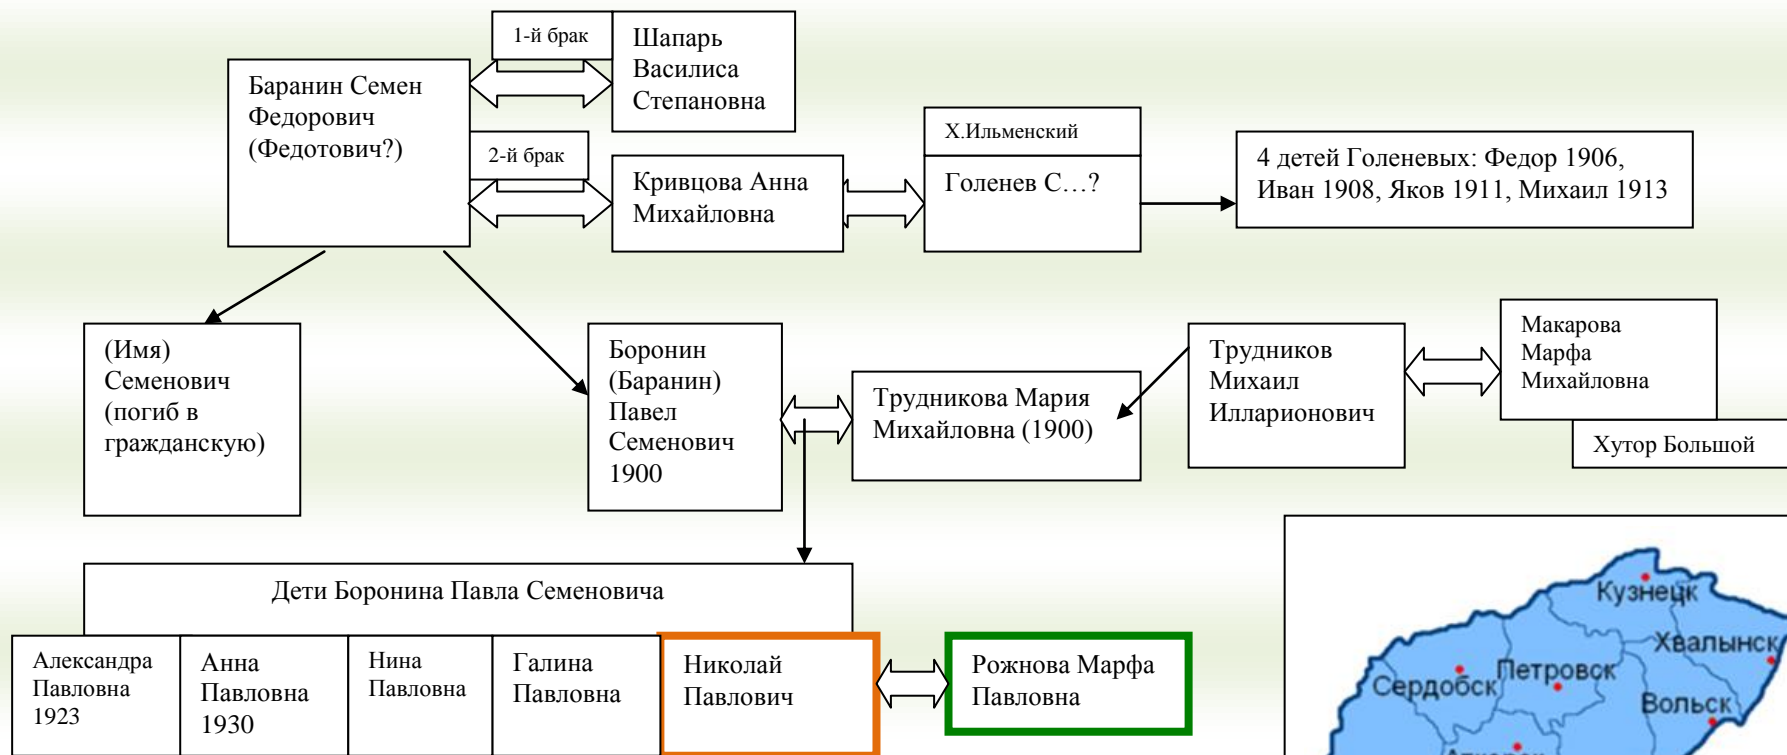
1-й брак

Шапарь Василиса Степановна

Баранин Семен Федорович (Федотович?)

2-й брак

Кривцова Анна Михайловна

Х.Ильменский

Голенев С…?

4 детей Голеневых: Федор 1906, Иван 1908, Яков 1911, Михаил 1913

(Имя) Семенович (погиб в гражданскую)

Боронин (Баранин) Павел Семенович 1900

Трудникова Мария Михайловна (1900)

Трудников Михаил Илларионович

Макарова Марфа Михайловна

Хутор Большой

Дети Боронина Павла Семеновича

Александра Павловна 1923

Анна Павловна 1930

Нина Павловна

Галина Павловна

Николай Павлович

Рожнова Марфа Павловна

Кузнецк

Хвалынск

Петровск

Сердобск

Вольск

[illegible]